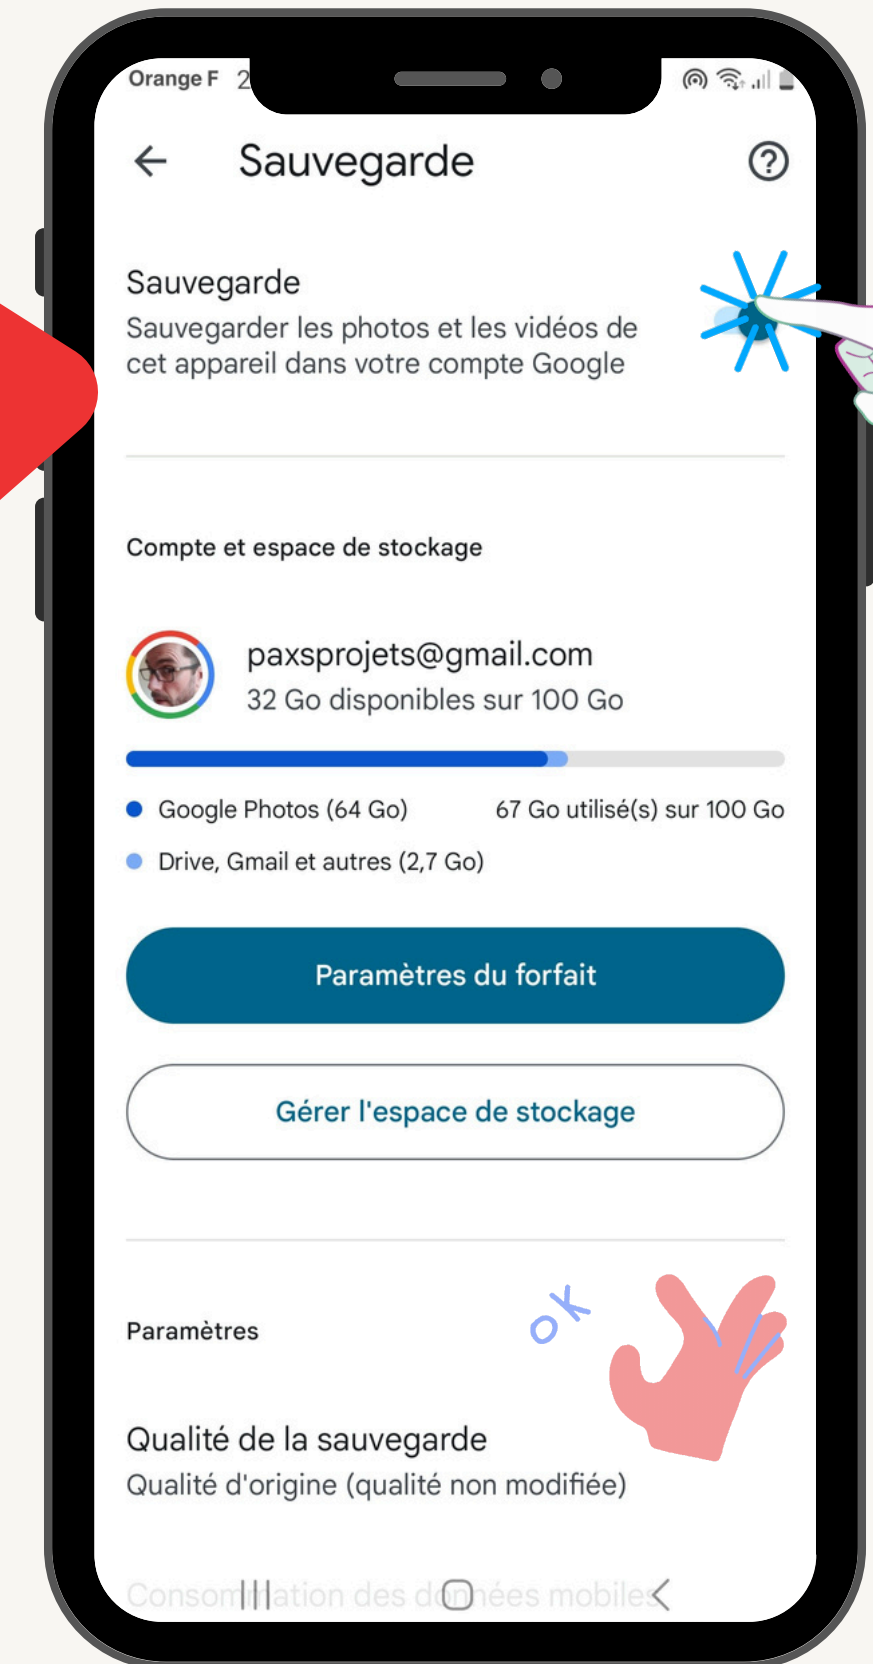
Orange F 2

Sauvegarde

Sauvegarde
Sauvegarder les photos et les vidéos de cet appareil dans votre compte Google

Compte et espace de stockage

paxsprojets@gmail.com
32 Go disponibles sur 100 Go

Google Photos (64 Go)
67 Go utilisé(s) sur 100 Go
Drive, Gmail et autres (2,7 Go)

Paramètres du forfait

Gérer l'espace de stockage

Paramètres

ok

Qualité de la sauvegarde
Qualité d'origine (qualité non modifiée)

Consom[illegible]ation des do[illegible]ées mobiles